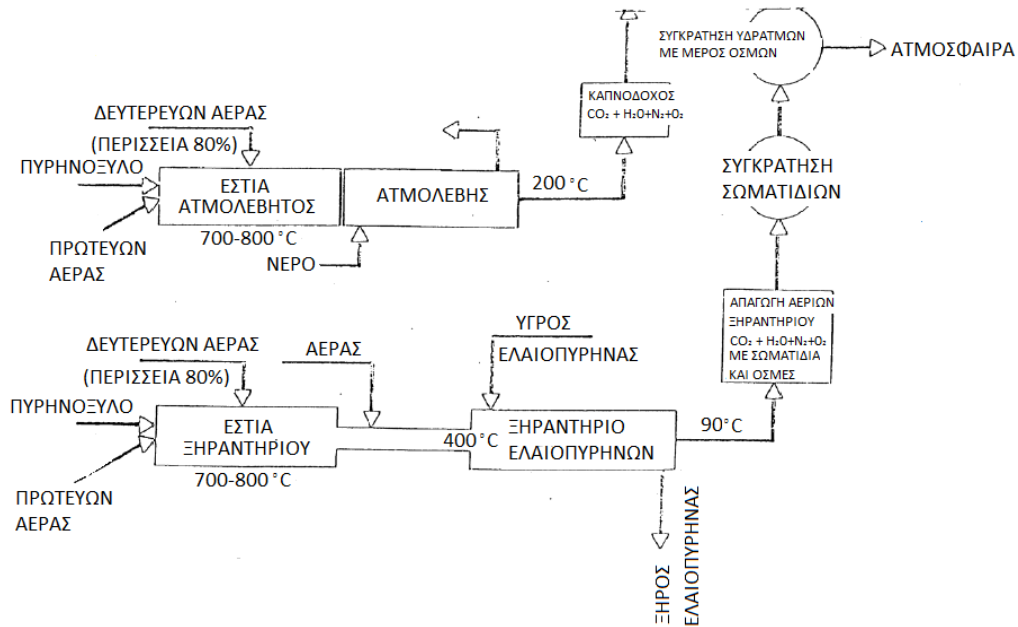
ΣΥΓΚΡΑΤΗΣΗ ΥΔΡΑΤΜΩΝ ΜΕ ΜΕΡΟΣ ΟΣΜΩΝ

ΑΤΜΟΣΦΑΙΡΑ

ΚΑΠΝΟΔΟΧΟΣ
$CO_2 + H_2O + N_2 + O_2$

ΔΕΥΤΕΡΕΥΩΝ ΑΕΡΑΣ
(ΠΕΡΙΣΣΕΙΑ 80%)

ΠΥΡΗΝΟΞΥΛΟ

ΕΣΤΙΑ ΑΤΜΟΛΕΒΗΤΟΣ

ΑΤΜΟΛΕΒΗΣ

200 °C

ΣΥΓΚΡΑΤΗΣΗ ΣΩΜΑΤΙΔΙΩΝ

ΠΡΩΤΕΥΩΝ ΑΕΡΑΣ

700-800 °C

ΝΕΡΟ

ΑΠΑΓΩΓΗ ΑΕΡΙΩΝ ΞΗΡΑΝΤΗΡΙΟΥ
$CO_2 + H_2O + N_2 + O_2$
ΜΕ ΣΩΜΑΤΙΔΙΑ ΚΑΙ ΟΣΜΕΣ

ΔΕΥΤΕΡΕΥΩΝ ΑΕΡΑΣ
(ΠΕΡΙΣΣΕΙΑ 80%)

ΑΕΡΑΣ

ΥΓΡΟΣ ΕΛΑΙΟΠΥΡΗΝΑΣ

ΠΥΡΗΝΟΞΥΛΟ

ΕΣΤΙΑ ΞΗΡΑΝΤΗΡΙΟΥ

400 °C

ΞΗΡΑΝΤΗΡΙΟ ΕΛΑΙΟΠΥΡΗΝΩΝ

90 °C

ΠΡΩΤΕΥΩΝ ΑΕΡΑΣ

700-800 °C

ΞΗΡΟΣ ΕΛΑΙΟΠΥΡΗΝΑΣ